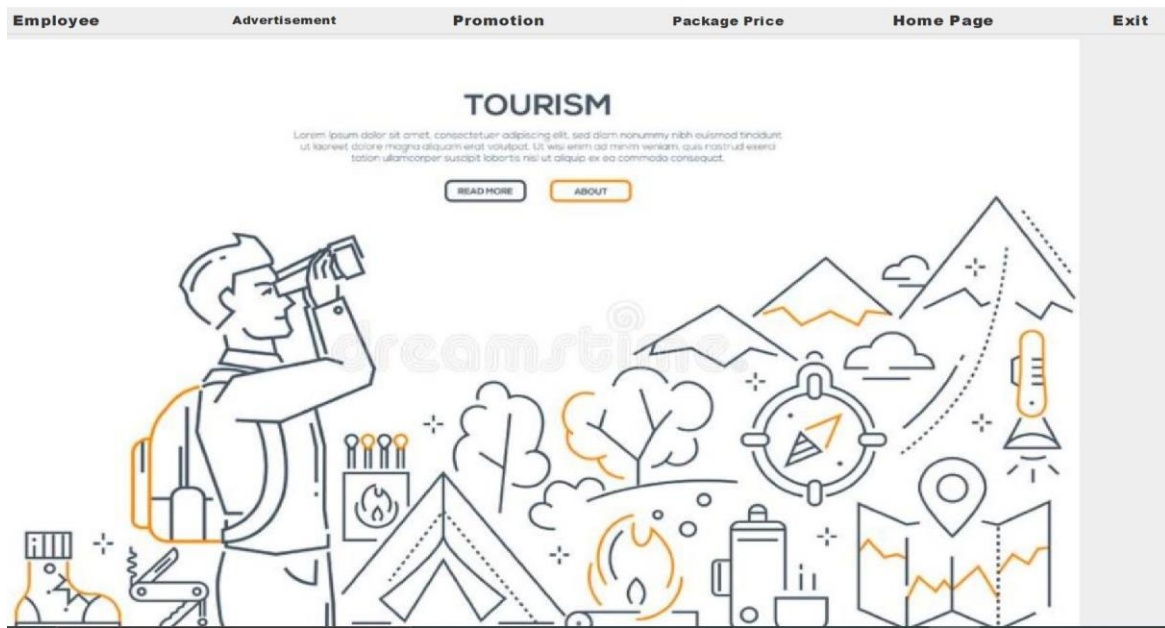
Employee Advertisement Promotion Package Price Home Page Exit

TOURISM

Lorem ipsum dolor sit amet, consectetuer adipiscing elit, sed diam nonummy nibh euismod tincidunt ut laoreet dolore magna aliquam erat volutpat. Ut wisi enim ad minim veniam, quis nostrud exerci tation ullamcorper suscipit lobortis nisl ut aliquip ex ea commodo consequat.

READ MORE ABOUT

dreamstime